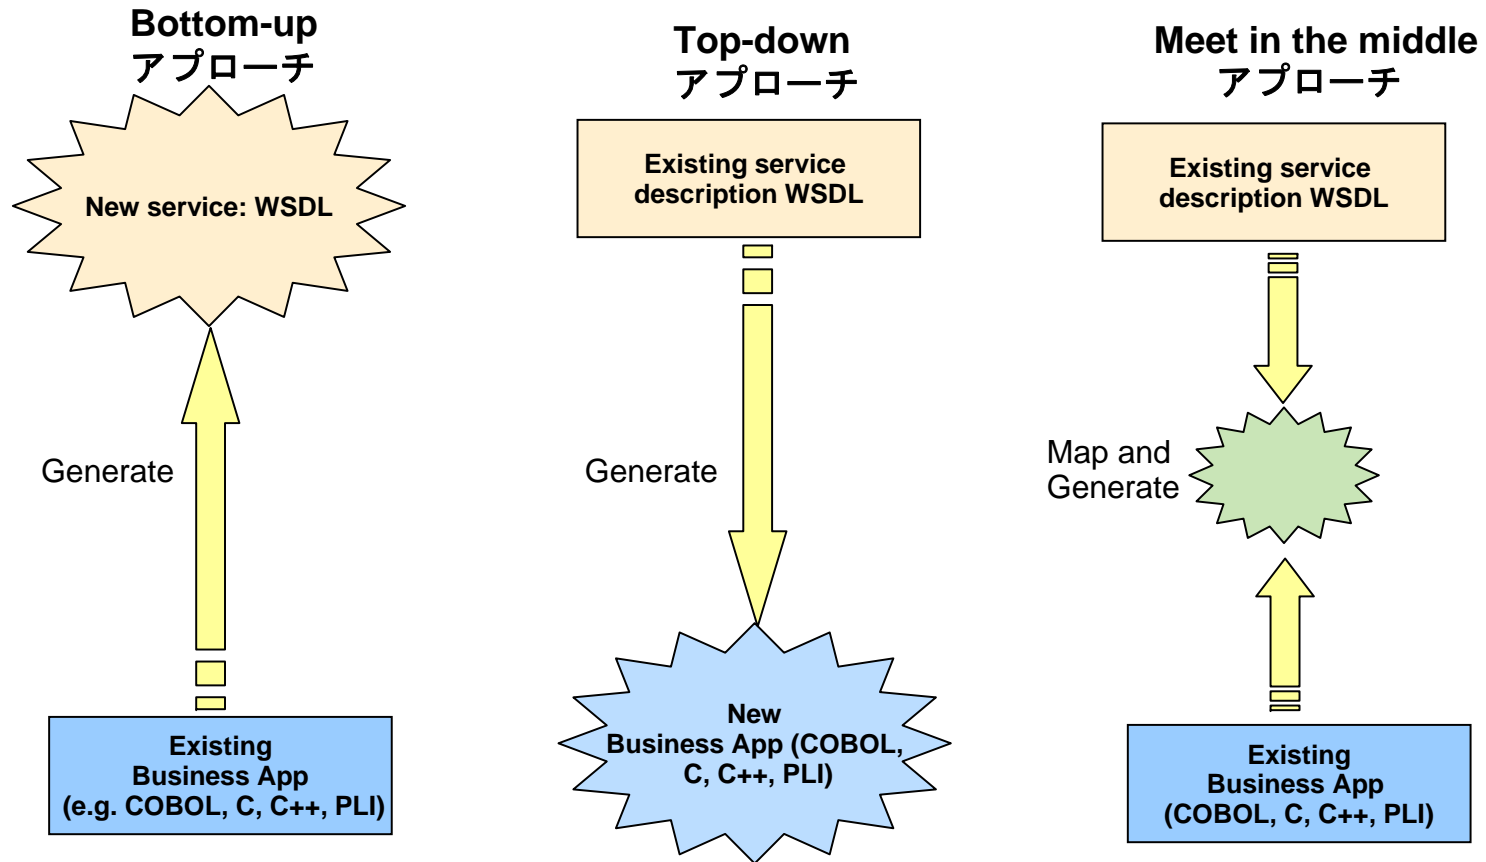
Bottom-up
アプローチ

New service: WSDL

Generate

Existing
Business App
(e.g. COBOL, C, C++, PLI)

Top-down
アプローチ

Existing service
description WSDL

Generate

New
Business App (COBOL,
C, C++, PLI)

Meet in the middle
アプローチ

Existing service
description WSDL

Map and
Generate

Existing
Business App
(COBOL, C, C++, PLI)